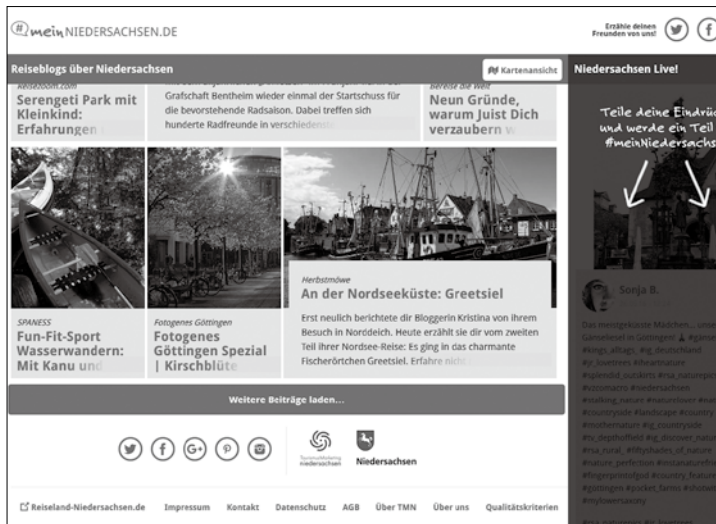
#mein NIEDERSACHSEN.DE

Erzähle deinen Freunden von uns!

Reiseblogs über Niedersachsen

Kartenansicht

Niedersachsen Live!

Reisezoom.com

Serengeti Park mit Kleinkind: Erfahrungen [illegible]

Grafschaft Bentheim wieder einmal der Startschuss für die bevorstehende Radsaison. Dabei treffen sich hunderte Radfreunde in verschiedenst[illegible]

Bereise die Welt

Neun Gründe, warum Juist Dich verzaubern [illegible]

Teile deine Eindrü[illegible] und werde ein Teil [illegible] #meinNiedersachs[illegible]

Herbstmöwe

An der Nordseeküste: Greetsiel

Erst neulich berichtete die Bloggerin Kristina von ihrem Besuch in Norddeich. Heute erzählt sie dir vom zweiten Teil ihrer Nordsee-Reise: Es ging in das charmante Fischerörtchen Greetsiel. Erfahre nicht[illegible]

SPANESS

Fun-Fit-Sport Wasserwandern: Mit Kanu und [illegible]

Fotogenes Göttingen

Fotogenes Göttingen Spezial | Kirschblüte

Sonja B.

Das meistgeküsste Mädchen... unser Gänseliesel in Göttingen! #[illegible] #kings_alltags #ig_deutschland #ip_lovetrees #heartnature #splendid_outdoors #rsa_naturepic #visitmatto #niedersachsen #stalking_nature #naturelover #countryside #landscape #country #mothernature #ig_countryside #tv_depthoffield #ig_discover_nature #rsa_rural_#fiftyshades_of_nature #nature_perfection #instanaturefriends #fingerprintofgod #country_features #göttingen #pocket_farms #showcase #myloversaxony

Weitere Beiträge laden...

Tourismus Marketing Niedersachsen

Niedersachsen

Reiseland-Niedersachsen.de Impressum Kontakt Datenschutz AGB Über TMN Über uns Qualitätskriterien